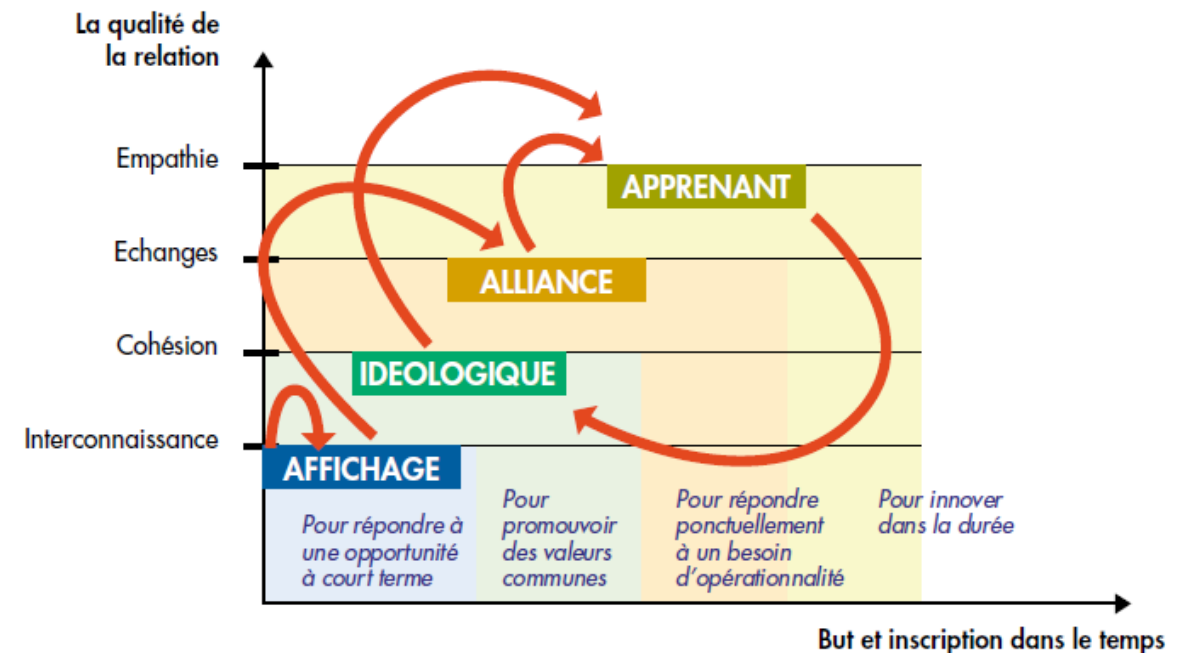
La qualité de la relation

Empathie

Echanges

Cohésion

Interconnaissance

APPRENANT

ALLIANCE

IDEOLOGIQUE

AFFICHAGE

Pour répondre à une opportunité à court terme

Pour promouvoir des valeurs communes

Pour répondre ponctuellement à un besoin d'opérationnalité

Pour innover dans la durée

But et inscription dans le temps